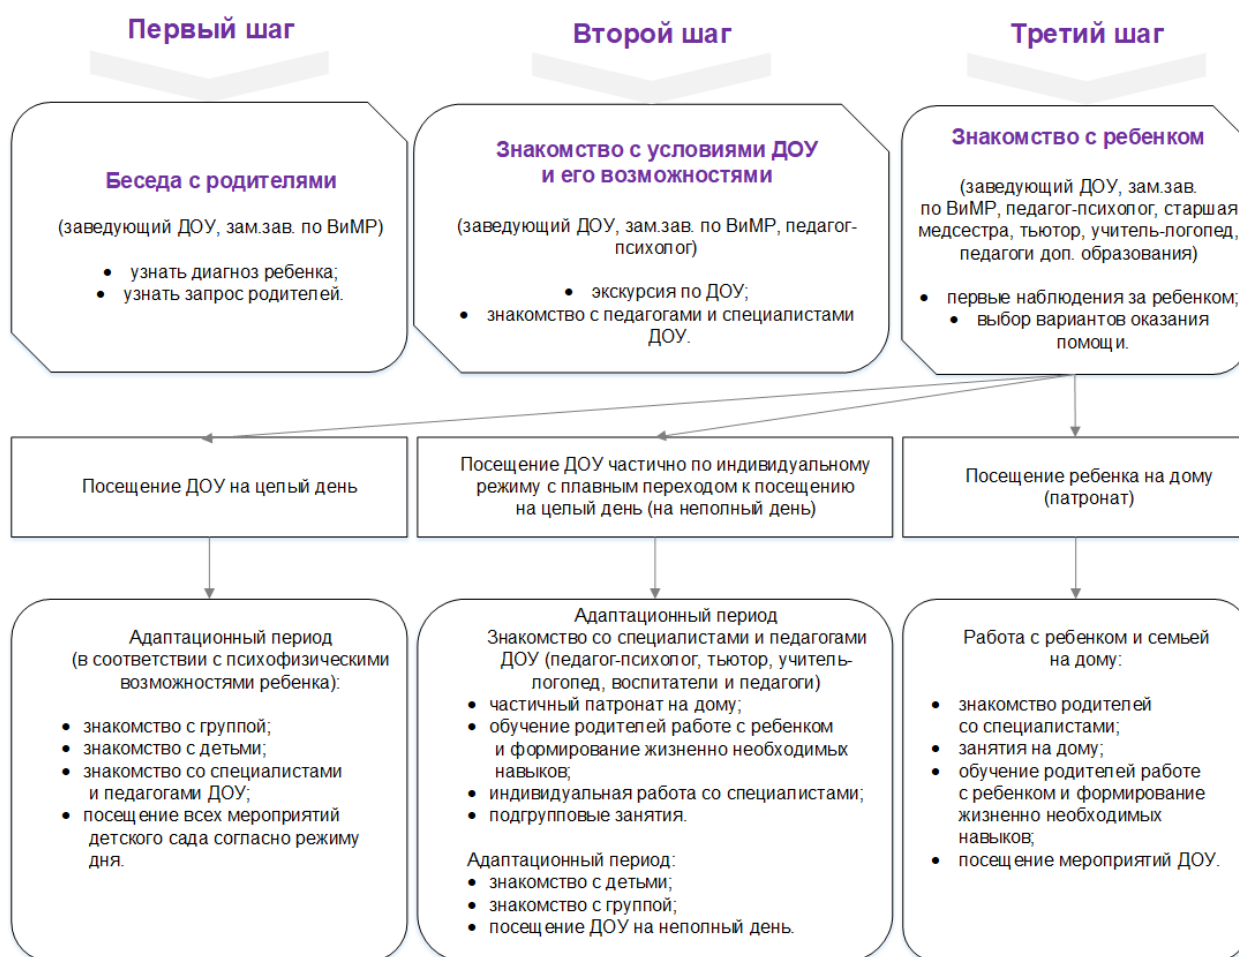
Первый шаг

Второй шаг

Третий шаг

Беседа с родителями

(заведующий ДОУ, зам.зав. по ВиМР)

- узнать диагноз ребенка;
- узнать запрос родителей.

Знакомство с условиями ДОУ и его возможностями

(заведующий ДОУ, зам.зав. по ВиМР, педагог-психолог)

- экскурсия по ДОУ;
- знакомство с педагогами и специалистами ДОУ.

Знакомство с ребенком

(заведующий ДОУ, зам.зав. по ВиМР, педагог-психолог, старшая медсестра, тьютор, учитель-логопед, педагоги доп. образования)

- первые наблюдения за ребенком;
- выбор вариантов оказания помощи.

Посещение ДОУ на целый день

Посещение ДОУ частично по индивидуальному режиму с плавным переходом к посещению на целый день (на неполный день)

Посещение ребенка на дому (патронат)

Адаптационный период (в соответствии с психофизическими возможностями ребенка):

- знакомство с группой;
- знакомство с детьми;
- знакомство со специалистами и педагогами ДОУ;
- посещение всех мероприятий детского сада согласно режиму дня.

Адаптационный период
Знакомство со специалистами и педагогами ДОУ (педагог-психолог, тьютор, учитель-логопед, воспитатели и педагоги)
- частичный патронат на дому;
- обучение родителей работе с ребенком и формирование жизненно необходимых навыков;
- индивидуальная работа со специалистами;
- подгрупповые занятия.

Адаптационный период:
- знакомство с детьми;
- знакомство с группой;
- посещение ДОУ на неполный день.

Работа с ребенком и семьей на дому:

- знакомство родителей со специалистами;
- занятия на дому;
- обучение родителей работе с ребенком и формирование жизненно необходимых навыков;
- посещение мероприятий ДОУ.